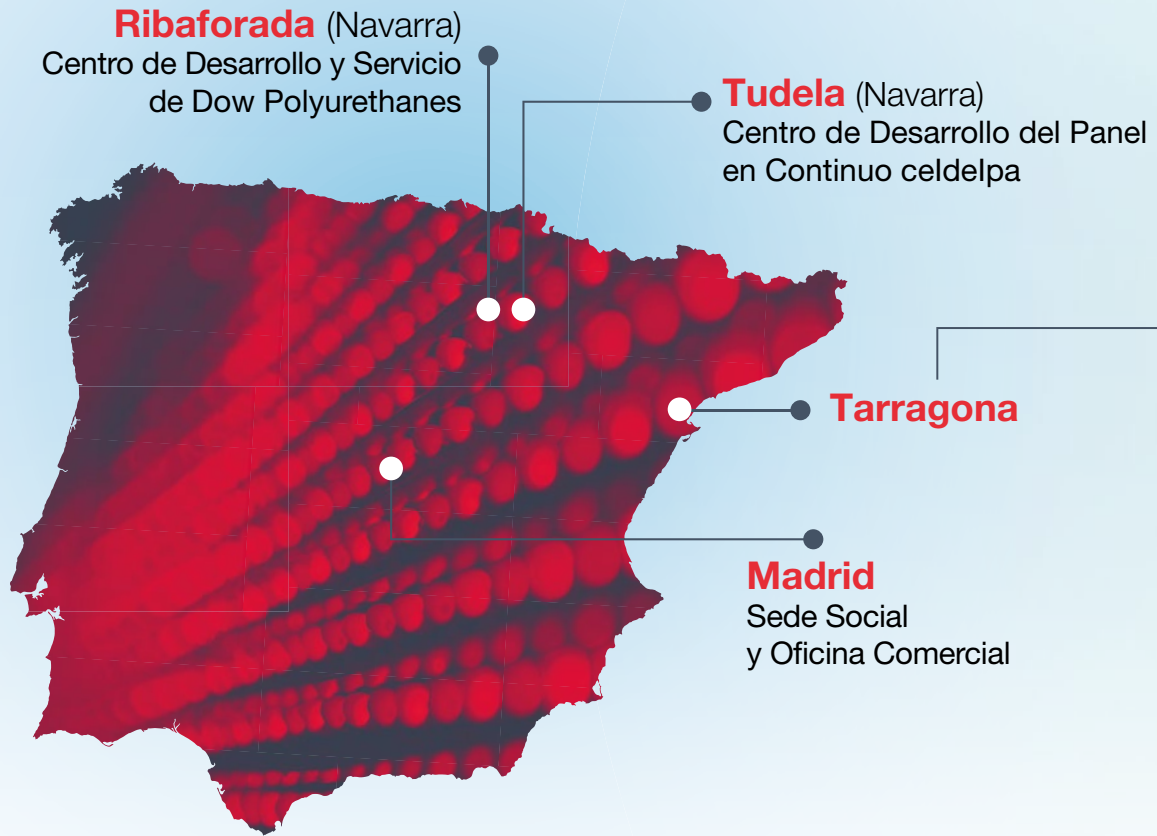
**Ribaforada** (Navarra)
Centro de Desarrollo y Servicio de Dow Polyurethanes

**Tudela** (Navarra)
Centro de Desarrollo del Panel en Continuo celdelpa

**Tarragona**

**Madrid**
Sede Social y Oficina Comercial